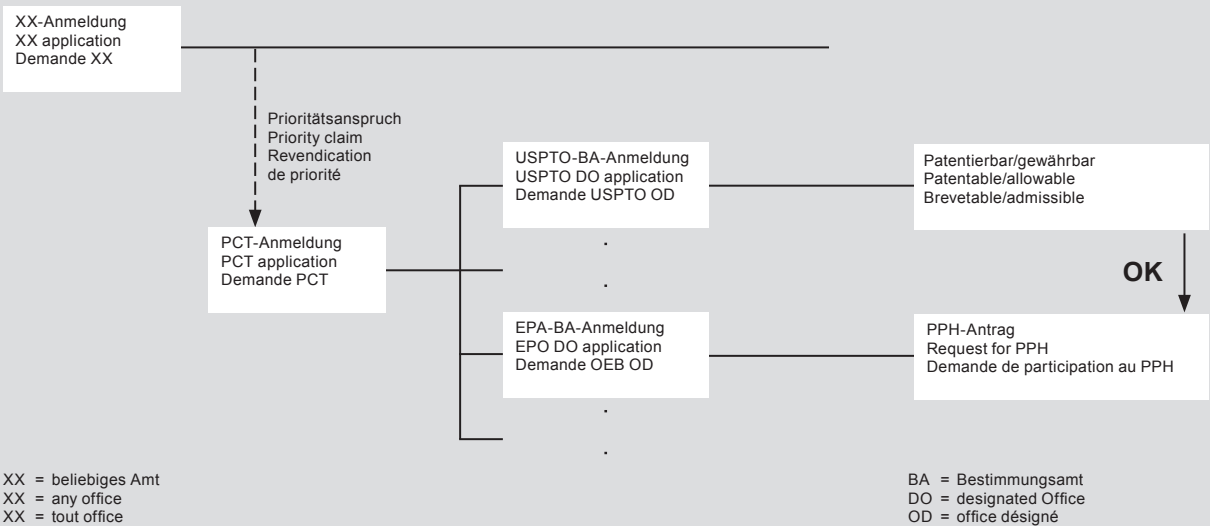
XX-Anmeldung
XX application
Demande XX

Prioritätsanspruch
Priority claim
Revendication
de priorité

PCT-Anmeldung
PCT application
Demande PCT

USPTO-BA-Anmeldung
USPTO DO application
Demande USPTO OD

.
.

EPA-BA-Anmeldung
EPO DO application
Demande OEB OD

.
.

Patentierbar/gewährbar
Patentable/allowable
Brevetable/admissible

OK

PPH-Antrag
Request for PPH
Demande de participation au PPH

XX = beliebiges Amt
XX = any office
XX = tout office

BA = Bestimmungsamt
DO = designated Office
OD = office désigné